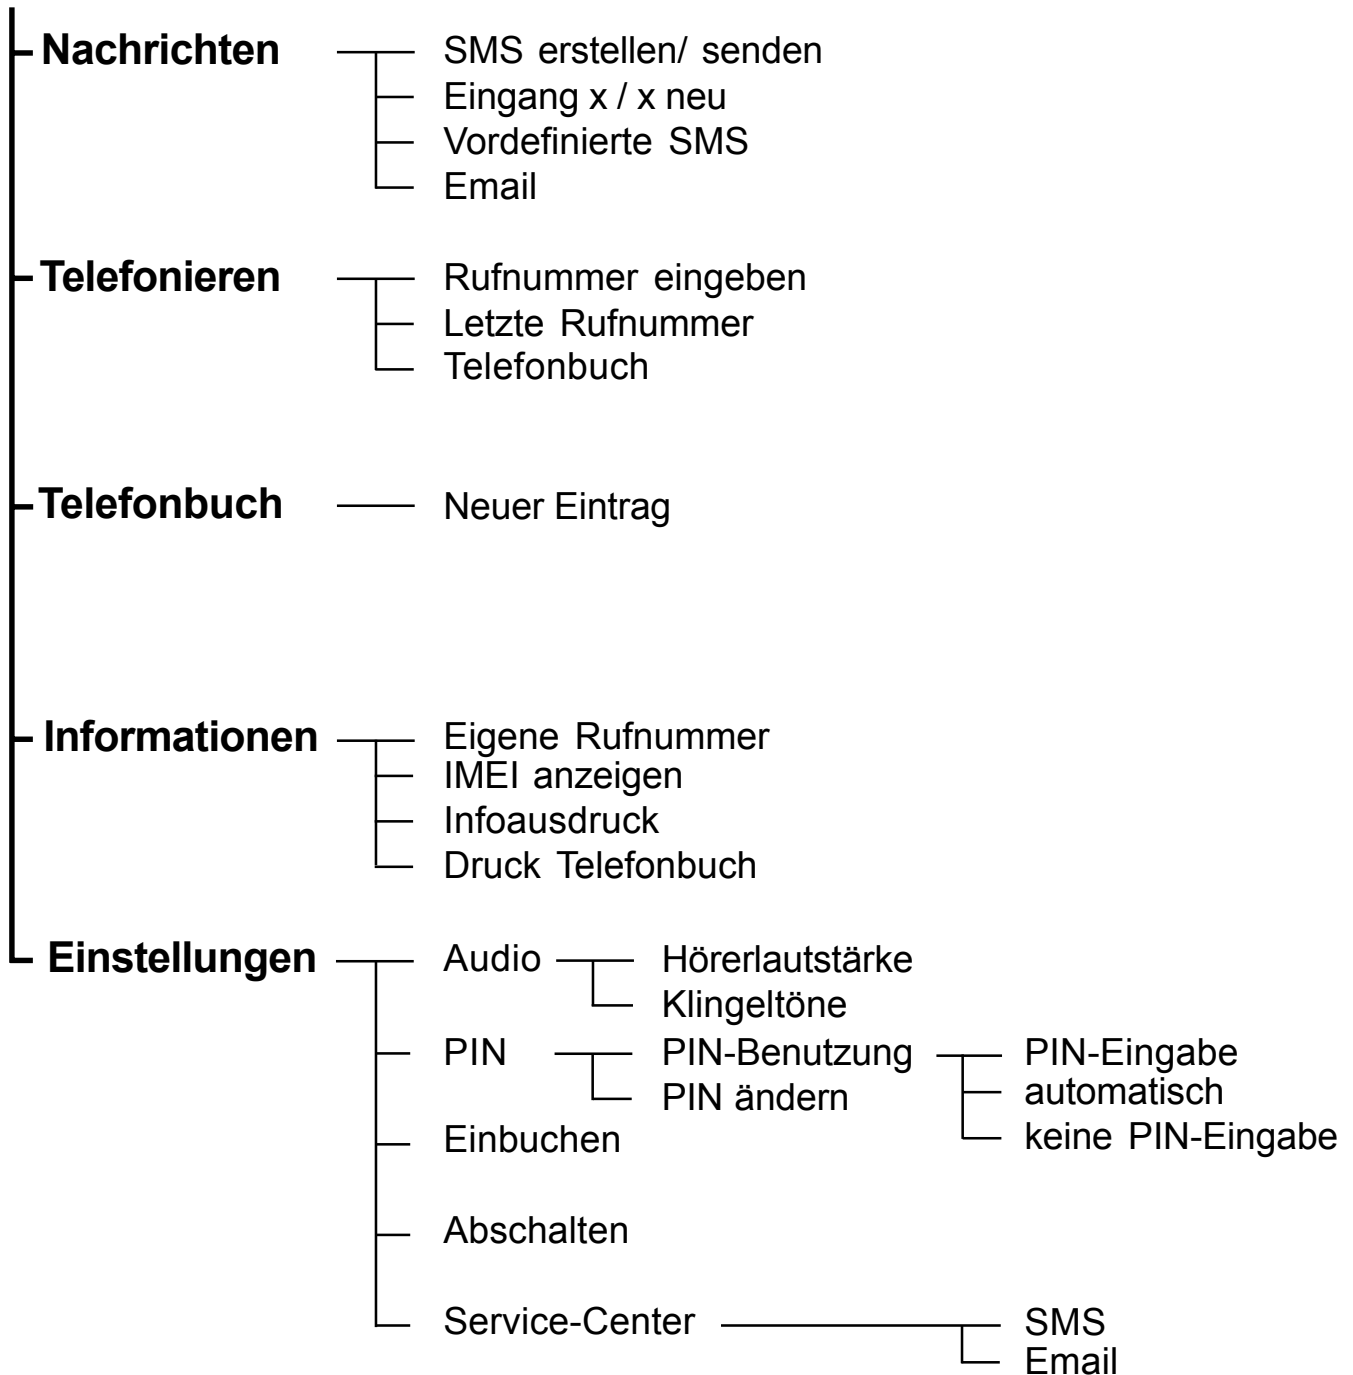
Nachrichten
SMS erstellen/ senden
Eingang x / x neu
Vordefinierte SMS
Email

Telefonieren
Rufnummer eingeben
Letzte Rufnummer
Telefonbuch

Telefonbuch
Neuer Eintrag

Informationen
Eigene Rufnummer
IMEI anzeigen
Infoausdruck
Druck Telefonbuch

Einstellungen
Audio
Hörerlautstärke
Klingeltöne
PIN
PIN-Benutzung
PIN-Eingabe
automatisch
keine PIN-Eingabe
PIN ändern
Einbuchen
Abschalten
Service-Center
SMS
Email